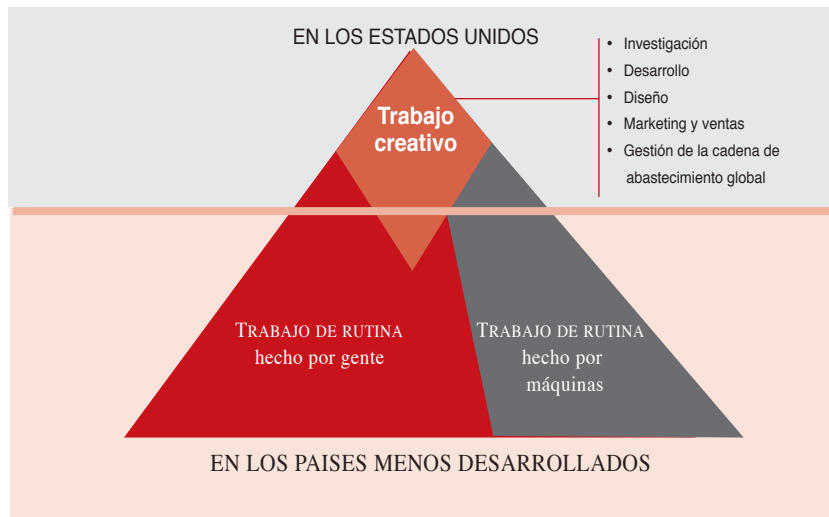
EN LOS ESTADOS UNIDOS

Trabajo creativo

- Investigación
- Desarrollo
- Diseño
- Marketing y ventas
- Gestión de la cadena de abastecimiento global

TRABAJO DE RUTINA hecho por gente

TRABAJO DE RUTINA hecho por máquinas

EN LOS PAISES MENOS DESARROLLADOS